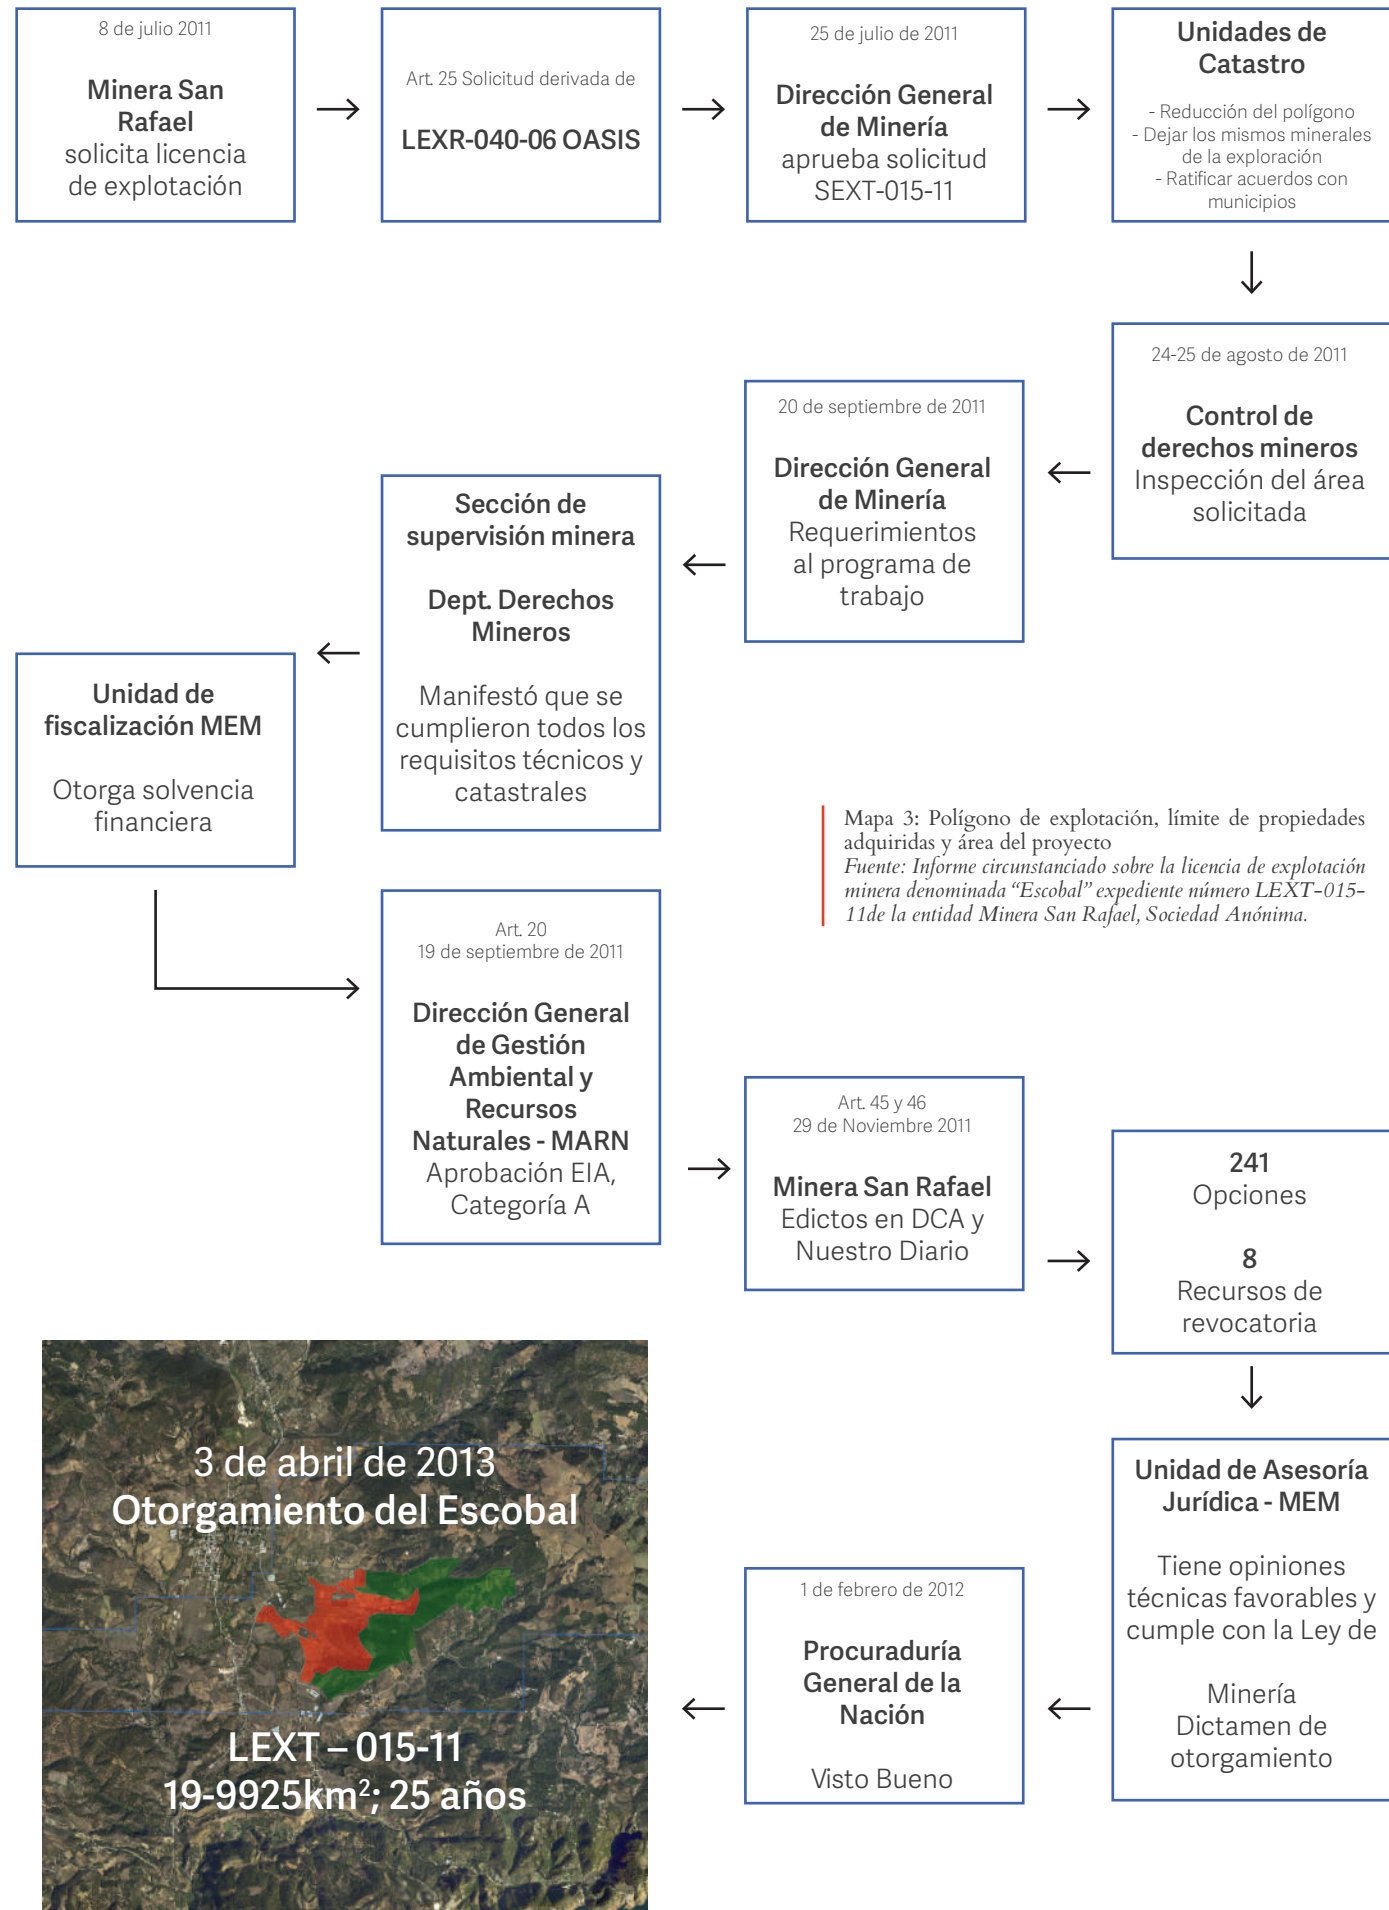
8 de julio 2011

Minera San Rafael solicita licencia de explotación

Art. 25 Solicitud derivada de

LEXR-040-06 OASIS

25 de julio de 2011

Dirección General de Minería aprueba solicitud SEXT-015-11

Unidades de Catastro

- Reducción del polígono
- Dejar los mismos minerales de la exploración
- Ratificar acuerdos con municipios

24-25 de agosto de 2011

Control de derechos mineros Inspección del área solicitada

20 de septiembre de 2011

Dirección General de Minería Requerimientos al programa de trabajo

Sección de supervisión minera

Dept. Derechos Mineros

Manifestó que se cumplieron todos los requisitos técnicos y catastrales

Unidad de fiscalización MEM

Otorga solvencia financiera

Mapa 3: Polígono de explotación, límite de propiedades adquiridas y área del proyecto
Fuente: Informe circunstanciado sobre la licencia de explotación minera denominada "Escobal" expediente número LEXT-015-11de la entidad Minera San Rafael, Sociedad Anónima.

Art. 20
19 de septiembre de 2011

Dirección General de Gestión Ambiental y Recursos Naturales - MARN Aprobación EIA, Categoría A

Art. 45 y 46
29 de Noviembre 2011

Minera San Rafael Edictos en DCA y Nuestro Diario

241
Opciones

8
Recursos de revocatoria

Unidad de Asesoría Jurídica - MEM

Tiene opiniones técnicas favorables y cumple con la Ley de

Minería
Dictamen de otorgamiento

1 de febrero de 2012

Procuraduría General de la Nación

Visto Bueno

3 de abril de 2013
Otorgamiento del Escobal

LEXT – 015-11
19-9925km$^2$; 25 años